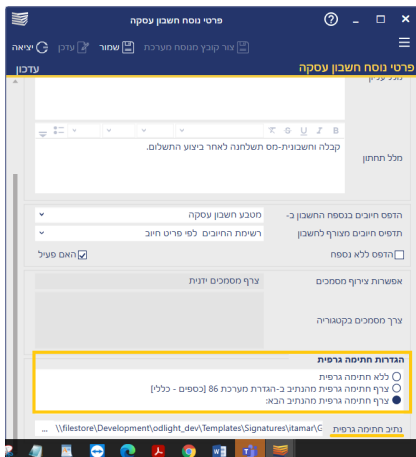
פרטי נוסח חשבון עסקה

יציאה
עדכן
שמור
צור קובץ מנוסח מערכת

פרטי נוסח חשבון עסקה
עדכון

מלל עליון

מלל תחתון
קבלה וחשבונית-מס תשלחנה לאחר ביצוע התשלום.

הדפס חיובים בנספח החשבון ב-
מטבע חשבון עסקה

תדפיס חיובים מצורף לחשבון
רשימת החיובים לפי פריט חיוב

הדפס ללא נספח
האם פעיל

אפשרות צירוף מסמכים
צרף מסמכים ידנית

צרף מסמכים בקטגוריה

הגדרות חתימה גרפית
ללא חתימה גרפית
צרף חתימה גרפית מהנתיב ב-הגדרת מערכת 86 [כספים - כללי]
צרף חתימה גרפית מהנתיב הבא:

נתיב חתימה גרפית
\\filestore\Development\odlight_dev\Templates\Signatures\itamar\G